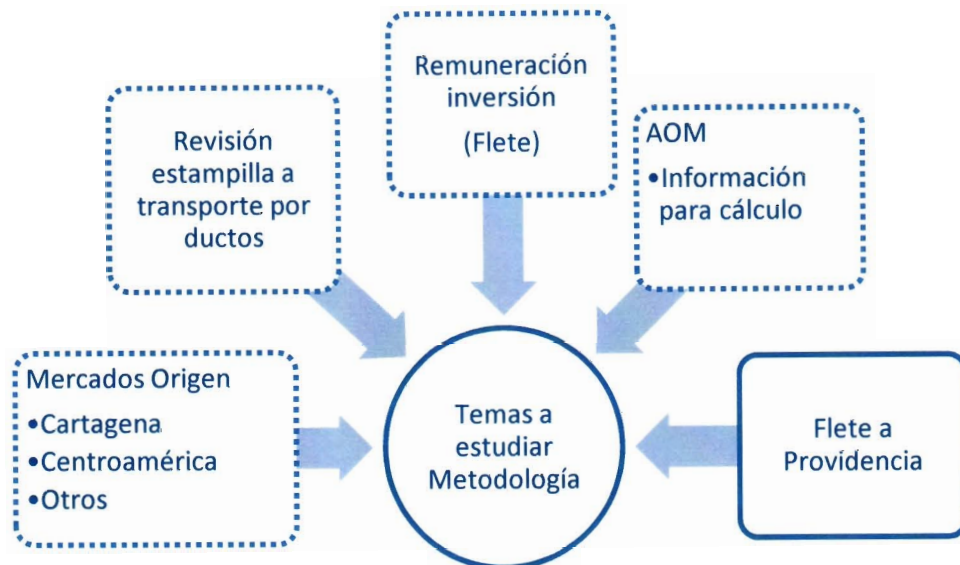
Remuneración inversión

(Flete)

Revisión estampilla a transporte por ductos

AOM

•Información para cálculo

Mercados Origen

•Cartagena

•Centroamérica

•Otros

Temas a estudiar Metodología

Flete a Providencia